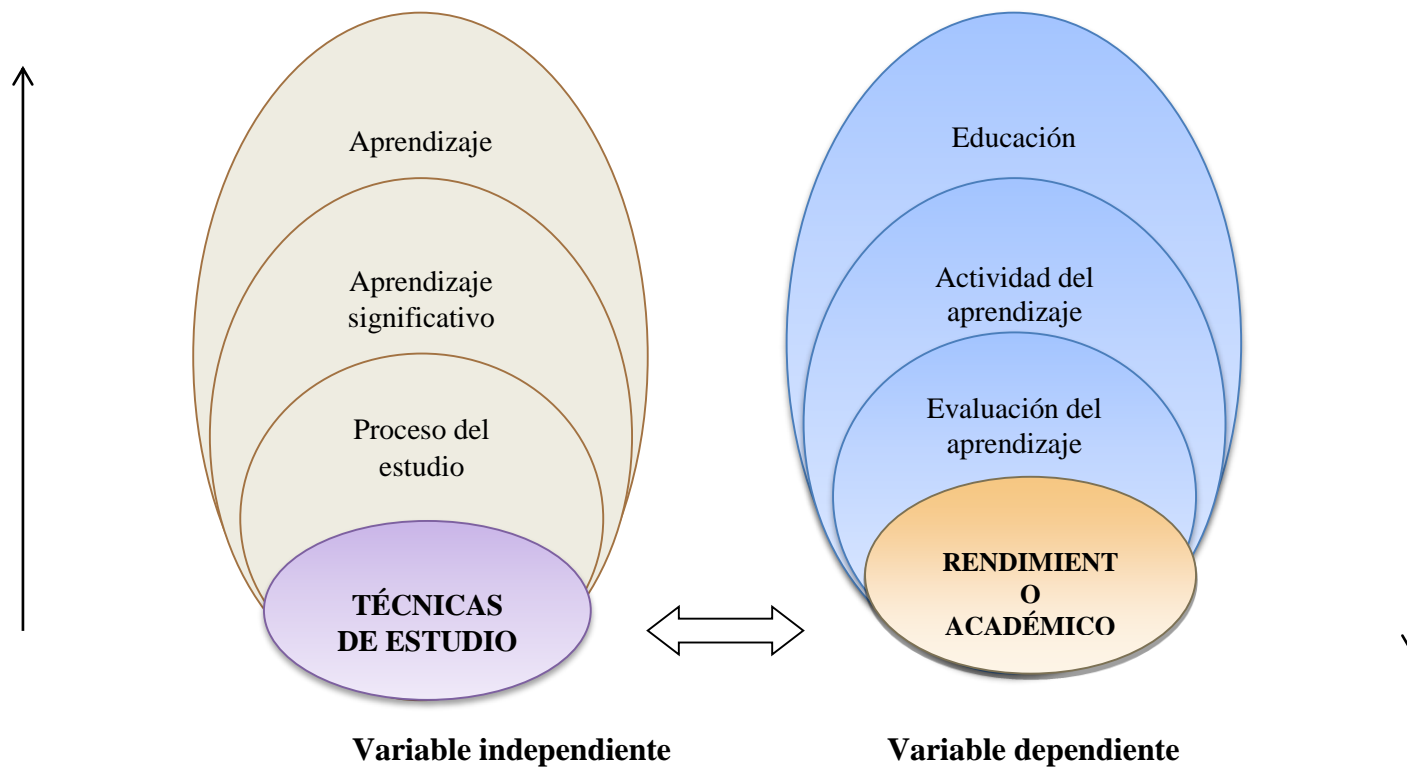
Aprendizaje

Aprendizaje significativo

Proceso del estudio

TÉCNICAS DE ESTUDIO

Educación

Actividad del aprendizaje

Evaluación del aprendizaje

RENDIMIENT O ACADÉMICO

Variable independiente

Variable dependiente